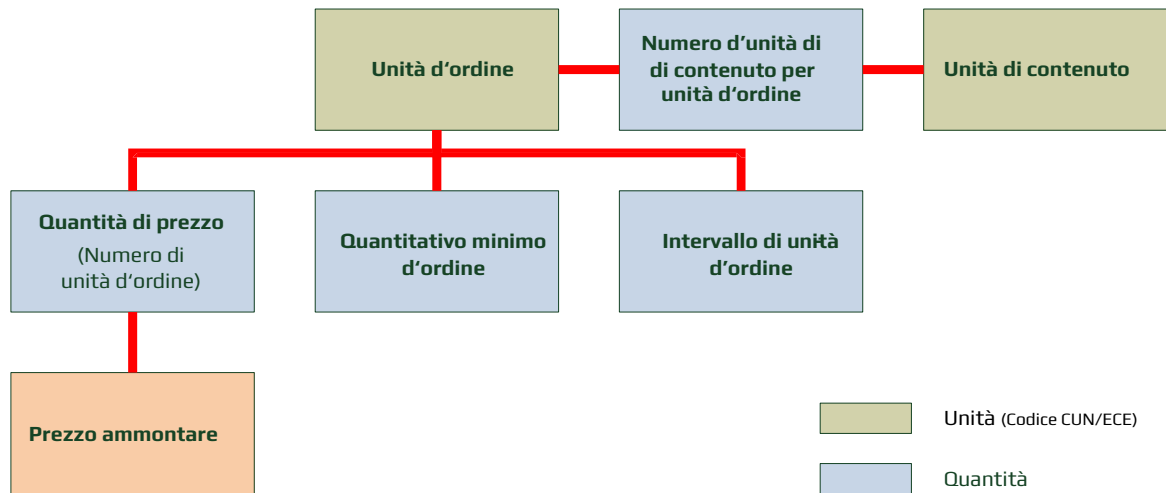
Unità d'ordine

Numero d'unità di di contenuto per unità d'ordine

Unità di contenuto

Quantità di prezzo (Numero di unità d'ordine)

Quantitativo minimo d'ordine

Intervallo di unità d'ordine

Prezzo ammontare

Unità (Codice CUN/ECE)

Quantità